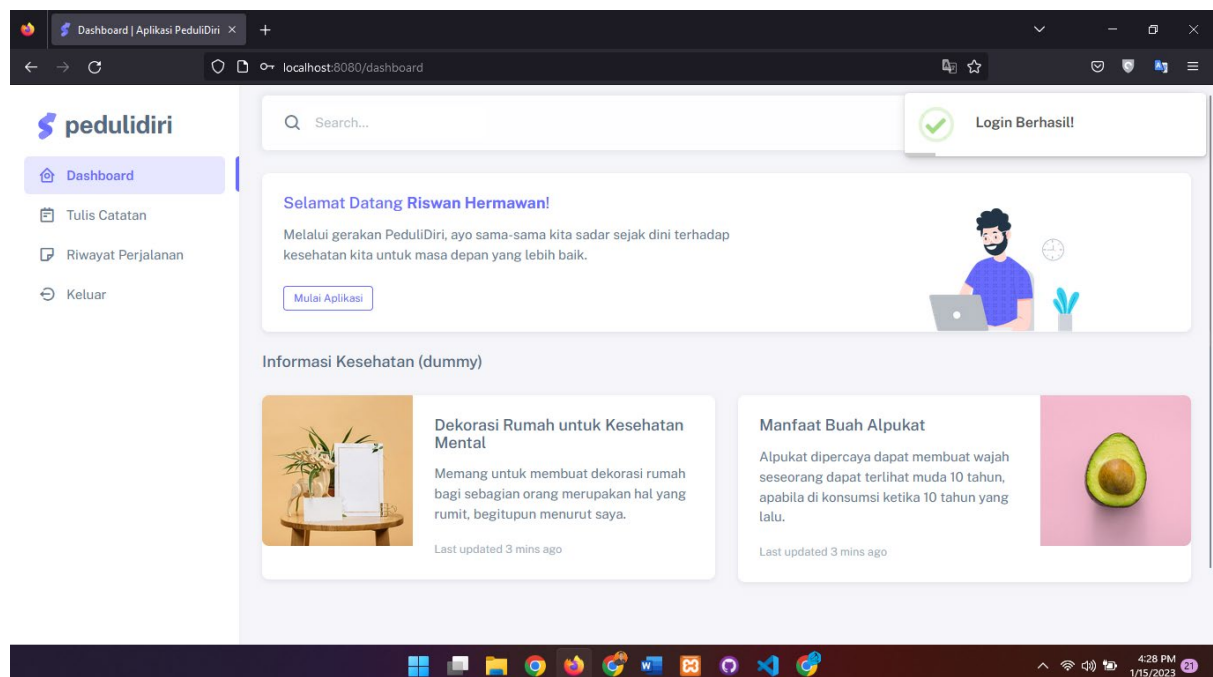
Dashboard | Aplikasi PeduliDiri ×
+
localhost:8080/dashboard

pedulidiri

Dashboard
Tulis Catatan
Riwayat Perjalanan
Keluar

Search...

Login Berhasil!

Selamat Datang Riswan Hermawan!

Melalui gerakan PeduliDiri, ayo sama-sama kita sadar sejak dini terhadap kesehatan kita untuk masa depan yang lebih baik.

Mulai Aplikasi

Informasi Kesehatan (dummy)

Dekorasi Rumah untuk Kesehatan Mental

Memang untuk membuat dekorasi rumah bagi sebagian orang merupakan hal yang rumit, begitupun menurut saya.

Last updated 3 mins ago

Manfaat Buah Alpukat

Alpukat dipercaya dapat membuat wajah seseorang dapat terlihat muda 10 tahun, apabila di konsumsi ketika 10 tahun yang lalu.

Last updated 3 mins ago

4:28 PM
1/15/2023
21